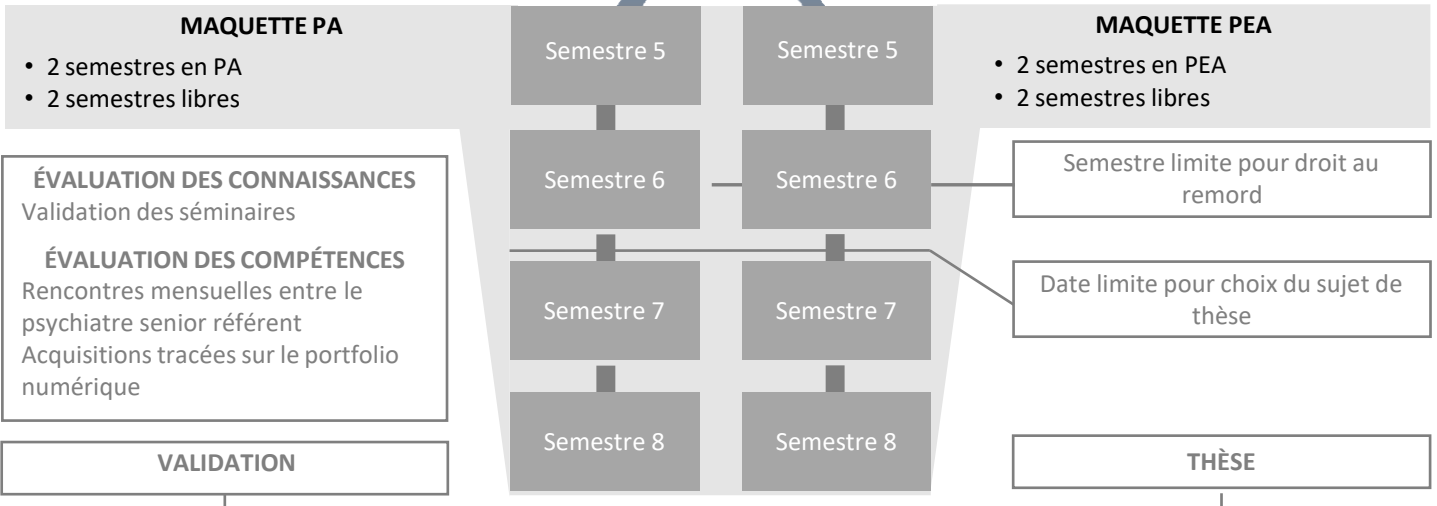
MAQUETTE PA
• 2 semestres en PA
• 2 semestres libres

Semestre 5

Semestre 5

MAQUETTE PEA
• 2 semestres en PEA
• 2 semestres libres

ÉVALUATION DES CONNAISSANCES
Validation des séminaires

ÉVALUATION DES COMPÉTENCES
Rencontres mensuelles entre le psychiatre senior référent
Acquisitions tracées sur le portfolio numérique

Semestre 6

Semestre 6

Semestre limite pour droit au remord

Semestre 7

Semestre 7

Date limite pour choix du sujet de thèse

Semestre 8

Semestre 8

VALIDATION

THÈSE